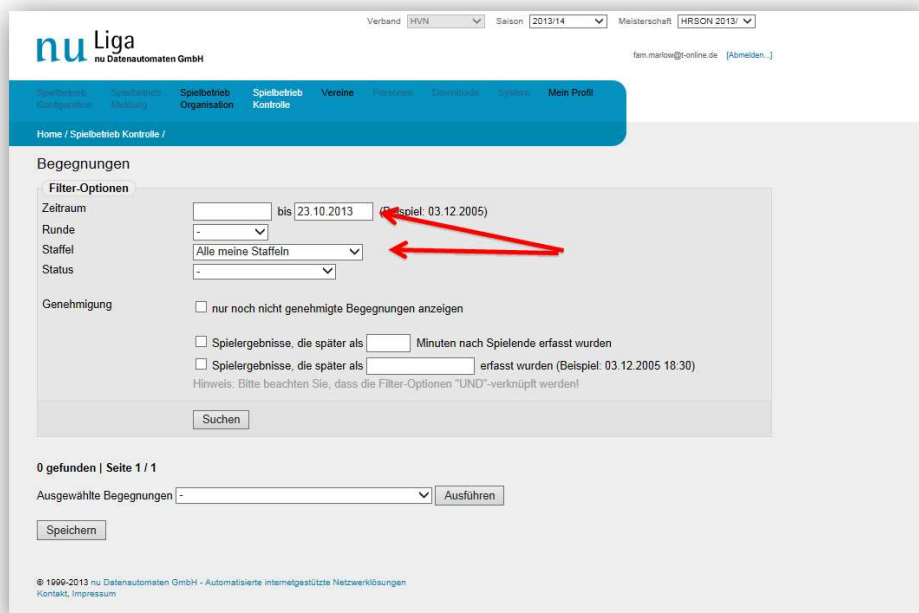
nu Liga
nu Datenautomaten GmbH

Verband HVN Saison 2013/14 Meisterschaft HRSON 2013/

fam.marlow@t-online.de [Abmelden...]

Spielbetrieb Konfiguration Spielbetrieb Meldung Spielbetrieb Organisation Spielbetrieb Kontrolle Vereine Personen Downloads System Mein Profil

Home / Spielbetrieb Kontrolle /

Begegnungen

Filter-Optionen

Zeitraum bis 23.10.2013 (Beispiel: 03.12.2005)
Runde -
Staffel Alle meine Staffeln
Status -

Genehmigung nur noch nicht genehmigte Begegnungen anzeigen

Spielergebnisse, die später als Minuten nach Spielende erfasst wurden
Spielergebnisse, die später als erfasst wurden (Beispiel: 03.12.2005 18:30)
Hinweis: Bitte beachten Sie, dass die Filter-Optionen "UND"-verknüpft werden!

Suchen

0 gefunden | Seite 1 / 1

Ausgewählte Begegnungen - Ausführen

Speichern

© 1999-2013 nu Datenautomaten GmbH - Automatisierte internetgestützte Netzwerklösungen
Kontakt, Impressum